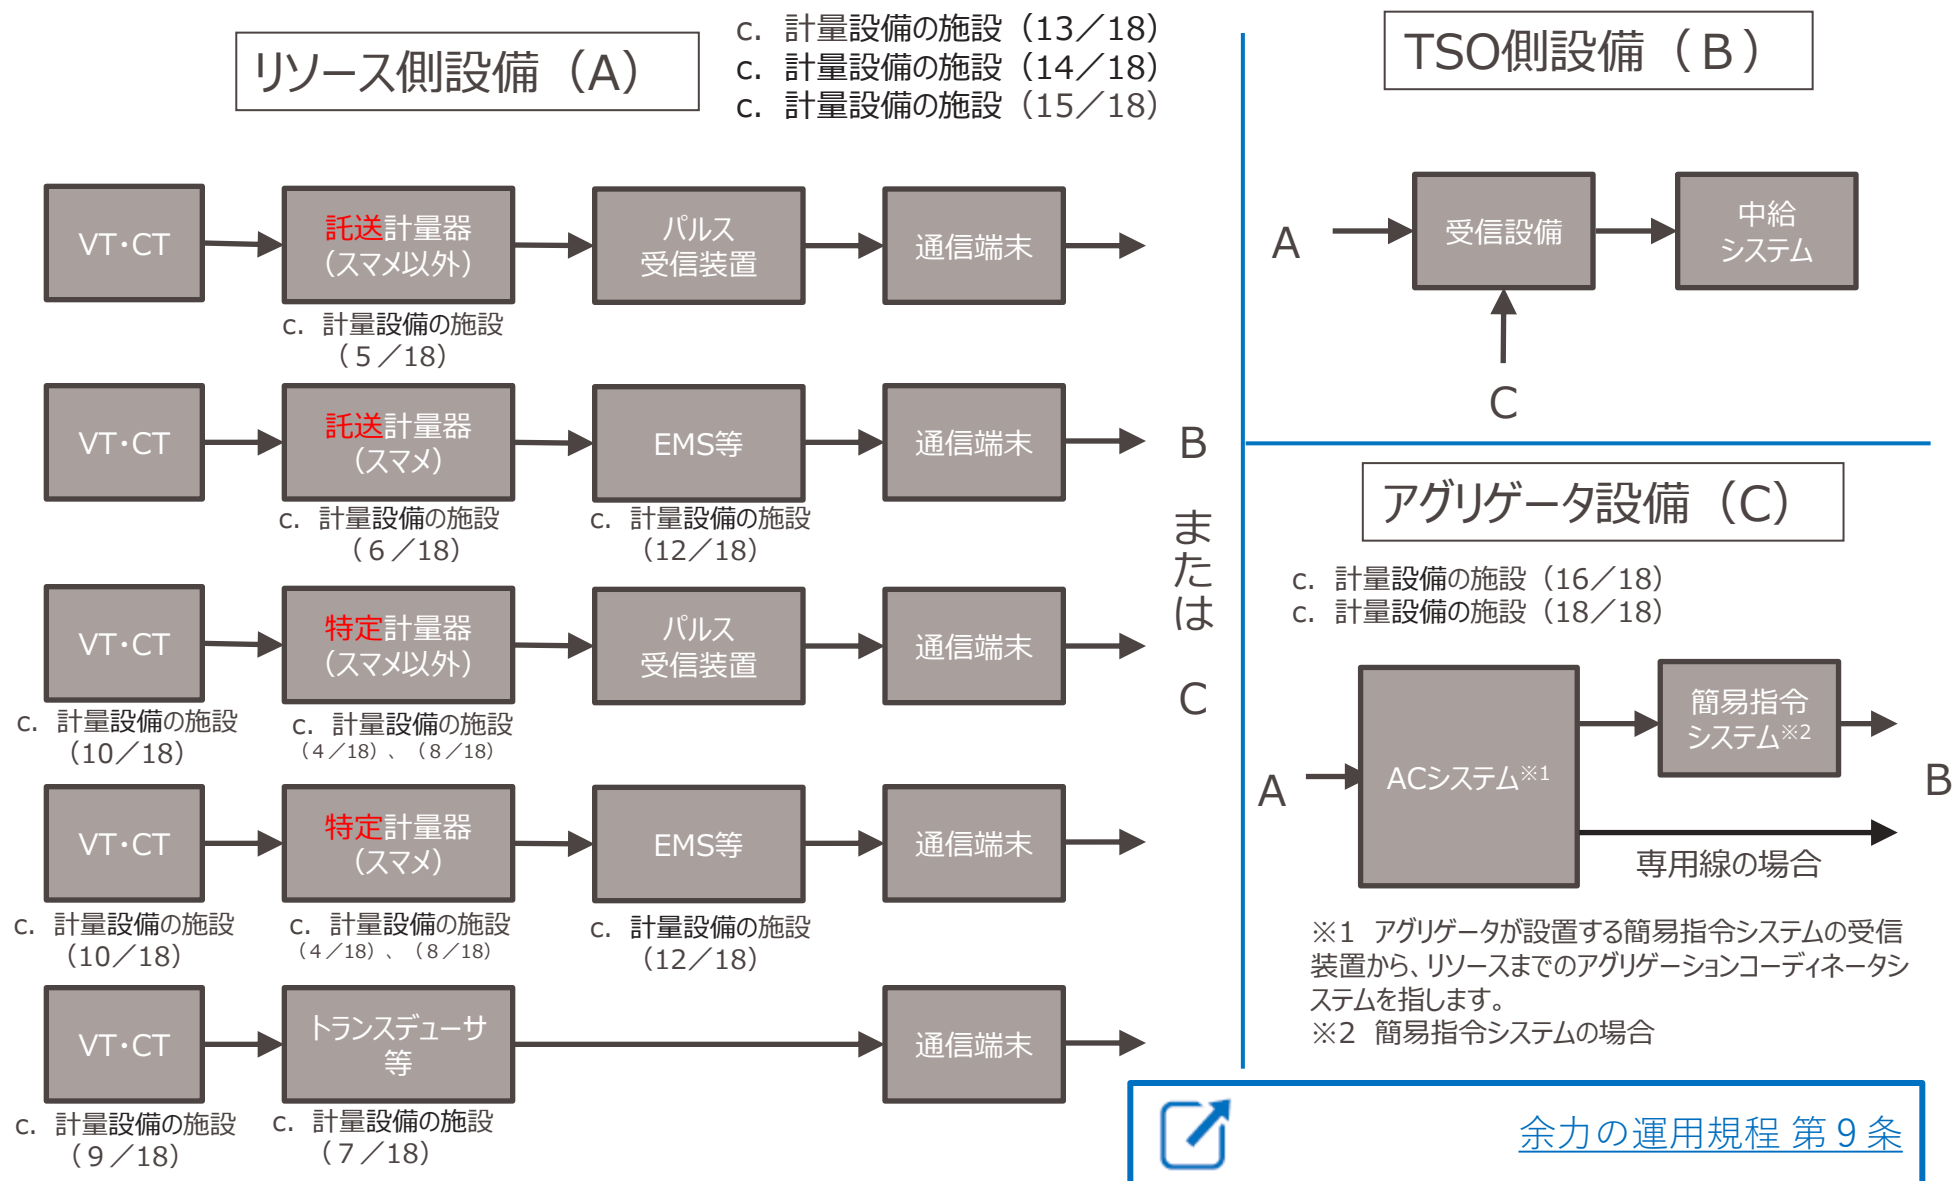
リソース側設備（A）

c. 計量設備の施設（13／18）
c. 計量設備の施設（14／18）
c. 計量設備の施設（15／18）

TSO側設備（B）

VT･CT
託送計量器（スマメ以外）
c. 計量設備の施設（5／18）
パルス受信装置
通信端末

VT･CT
託送計量器（スマメ）
c. 計量設備の施設（6／18）
EMS等
c. 計量設備の施設（12／18）
通信端末

VT･CT
c. 計量設備の施設（10／18）
特定計量器（スマメ以外）
c. 計量設備の施設（4／18）、（8／18）
パルス受信装置
通信端末

VT･CT
c. 計量設備の施設（10／18）
特定計量器（スマメ）
c. 計量設備の施設（4／18）、（8／18）
EMS等
c. 計量設備の施設（12／18）
通信端末

VT･CT
c. 計量設備の施設（9／18）
トランスデューサ等
c. 計量設備の施設（7／18）
通信端末

B
または
C

A
受信設備
中給システム
C

アグリゲータ設備（C）

c. 計量設備の施設（16／18）
c. 計量設備の施設（18／18）

A
ACシステム※1
簡易指令システム※2
B
専用線の場合

※1 アグリゲータが設置する簡易指令システムの受信装置から、リソースまでのアグリゲーションコーディネータシステムを指します。
※2 簡易指令システムの場合

余力の運用規程 第９条